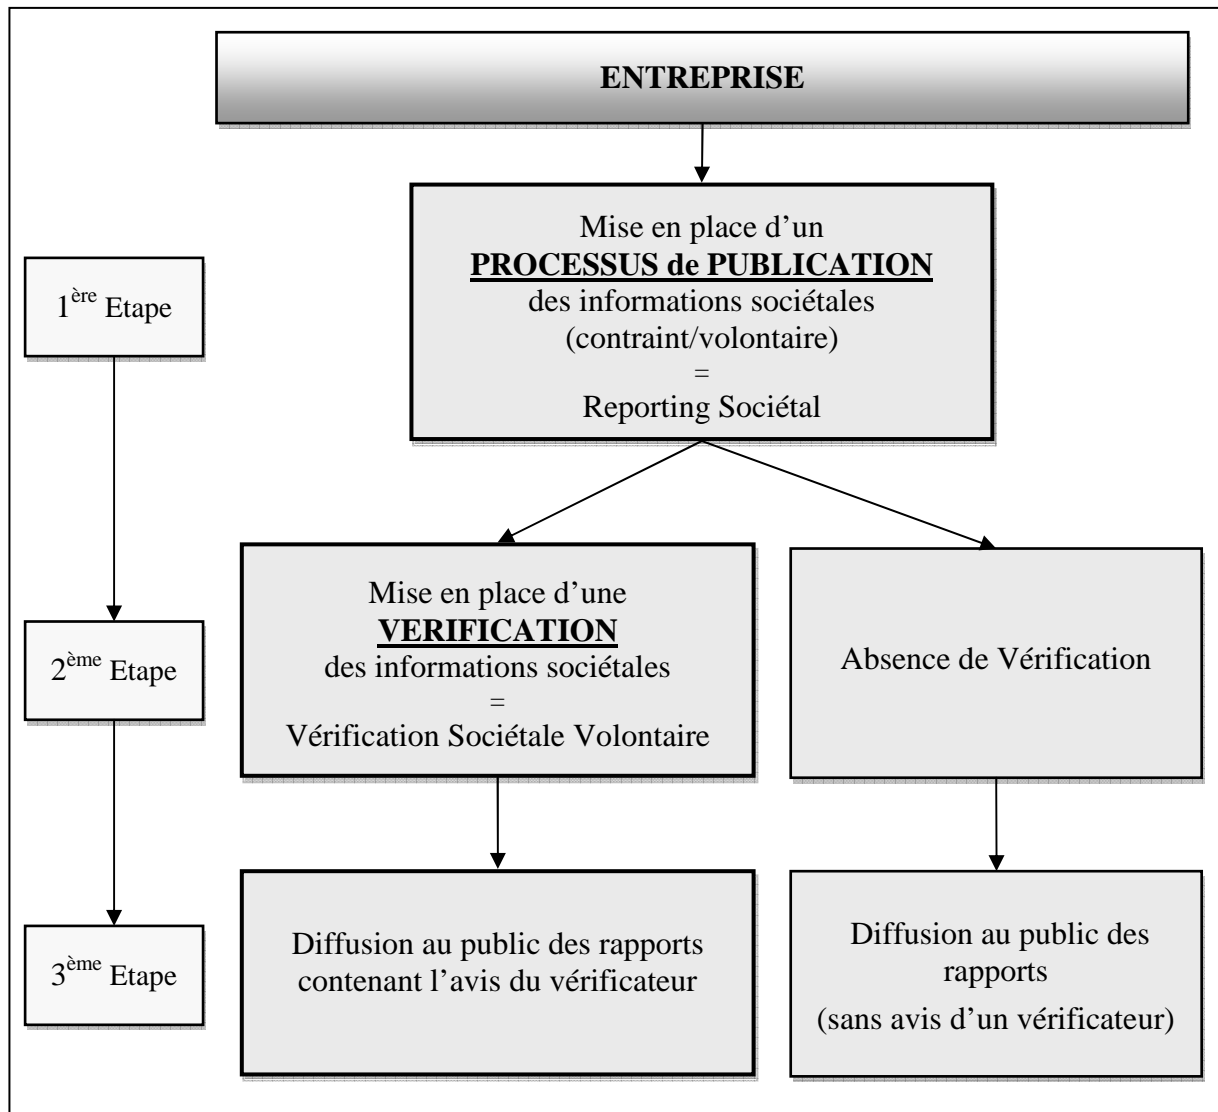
ENTREPRISE

Mise en place d'un **PROCESSUS de PUBLICATION** des informations sociétales (contraint/volontaire) = Reporting Sociétal

1<sup>ère</sup> Etape

2<sup>ème</sup> Etape

3<sup>ème</sup> Etape

Mise en place d'une **VERIFICATION** des informations sociétales = Vérification Sociétale Volontaire

Absence de Vérification

Diffusion au public des rapports contenant l'avis du vérificateur

Diffusion au public des rapports (sans avis d'un vérificateur)